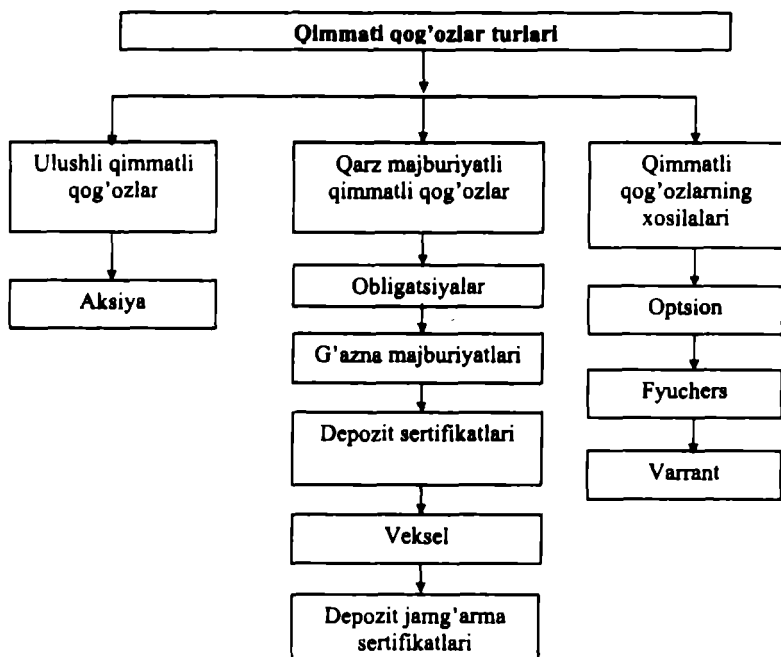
Qimmatli qog'ozlar turlari

Ulushli qimmatli qog'ozlar

Aksiya

Qarz majburiyatli qimmatli qog'ozlar

Obligatsiyalar

G'azna majburiyatlari

Depozit sertifikatlari

Veksel

Depozit jamg'arma sertifikatlari

Qimmatli qog'ozlarning xosilalari

Optsion

Fyuchers

Varrant